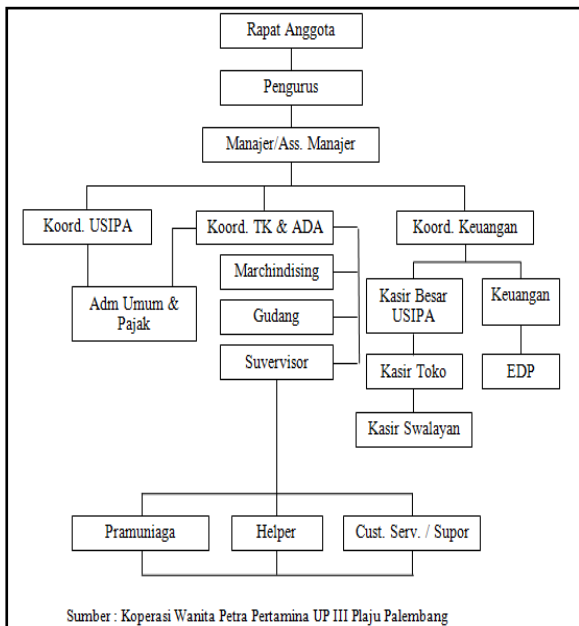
Rapat Anggota

Pengurus

Manajer/Ass. Manajer

Koord. USIPA

Koord. TK & ADA

Koord. Keuangan

Marchindising

Adm Umum & Pajak

Gudang

Suvervisor

Kasir Besar USIPA

Keuangan

Kasir Toko

EDP

Kasir Swalayan

Pramuniaga

Helper

Cust. Serv. / Supor

Sumber : Koperasi Wanita Petra Pertamina UP III Plaju Palembang